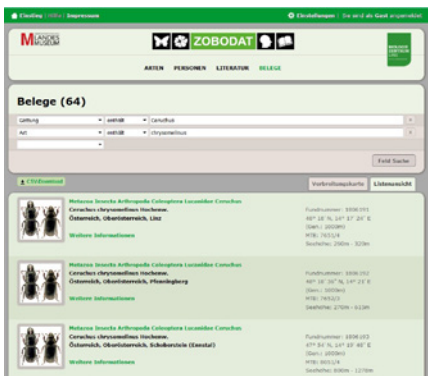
Startseite | Hilfe | Impressum

Einstellungen | Sie sind als Gast angemeldet

LANDES MUSEUM

ZOBODAT

ARTEN PERSONEN LITERATUR BELEGE

Belege (64)

| Gattung | enthält | Cerachus |
|---|---|---|
| Art | enthält | chrysomelinus |

Feld Suche

CSV-Download

Verbreitungskarte Listenansicht

Metazoa Insecta Arthropoda Coleoptera Lucanidae Ceruchus
Ceruchus chrysomelinus Hochenw.
Österreich, Oberösterreich, Linz

Weitere Informationen

Fundnummer: 1836191
48° 18' N, 14° 17' 24" E
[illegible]
MTB: 7651/4
Seehöhe: 260m - 323m

Metazoa Insecta Arthropoda Coleoptera Lucanidae Ceruchus
Ceruchus chrysomelinus Hochenw.
Österreich, Oberösterreich, Pfenningberg

Weitere Informationen

Fundnummer: 1836192
48° 19' 36" N, 14° 21' E
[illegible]
MTB: 7652/3
Seehöhe: 270m - 613m

Metazoa Insecta Arthropoda Coleoptera Lucanidae Ceruchus
Ceruchus chrysomelinus Hochenw.
Österreich, Oberösterreich, Schoberstein (Ennstal)

Weitere Informationen

Fundnummer: 1836193
47° 54' N, 14° 18' 48" E
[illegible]
MTB: 8051/4
Seehöhe: 600m - 1278m